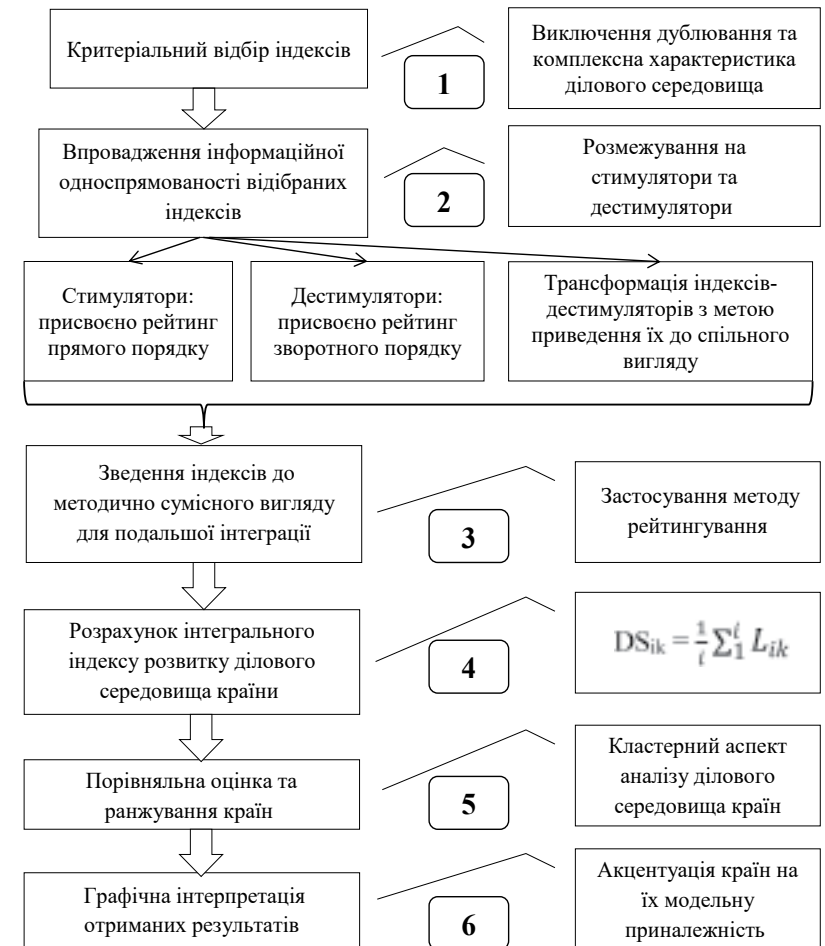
Критеріальний відбір індексів

1

Виключення дублювання та комплексна характеристика ділового середовища

Впровадження інформаційної односпрямованості відібраних індексів

2

Розмежування на стимулятори та дестимулятори

Стимулятори: присвоєно рейтинг прямого порядку

Дестимулятори: присвоєно рейтинг зворотного порядку

Трансформація індексів-дестимуляторів з метою приведення їх до спільного вигляду

Зведення індексів до методично сумісного вигляду для подальшої інтеграції

3

Застосування методу рейтингування

Розрахунок інтегрального індексу розвитку ділового середовища країни

4

$DS_{ik} = \frac{1}{l}\sum_{1}^{l} L_{ik}$

Порівняльна оцінка та ранжування країн

5

Кластерний аспект аналізу ділового середовища країн

Графічна інтерпретація отриманих результатів

6

Акцентуація країн на їх модельну приналежність